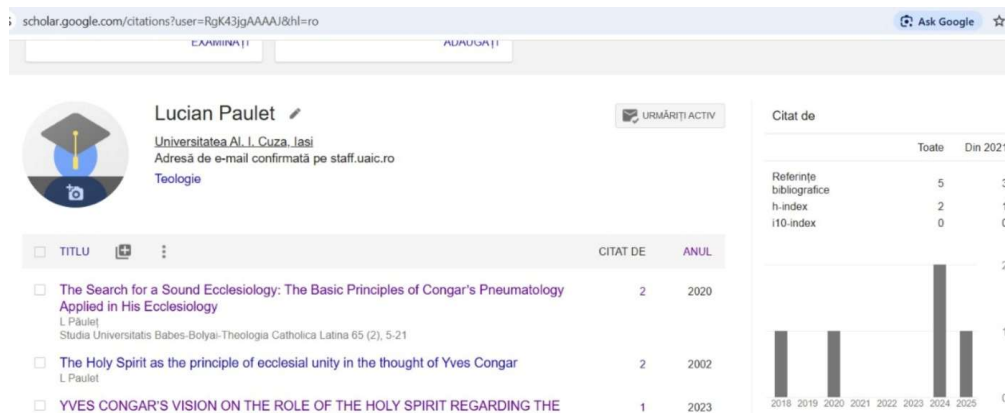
scholar.google.com/citations?user=RgK43jgAAAAJ&hl=ro

Ask Google

EXAMINAȚI

ADĂUGAȚI

Lucian Paulet

Universitatea Al. I. Cuza, Iasi
Adresă de e-mail confirmată pe staff.uaic.ro
Teologie

URMĂRIȚI ACTIV

Citat de

| | Toate | Din 2021 |
|---|---|---|
| Referințe bibliografice | 5 | 3 |
| h-index | 2 | 1 |
| i10-index | 0 | 0 |

TITLU | CITAT DE | ANUL

The Search for a Sound Ecclesiology: The Basic Principles of Congar's Pneumatology Applied in His Ecclesiology
L Păulet
Studia Universitatis Babes-Bolyai-Theologia Catholica Latina 65 (2), 5-21
2 | 2020

The Holy Spirit as the principle of ecclesial unity in the thought of Yves Congar
L Paulet
2 | 2002

YVES CONGAR'S VISION ON THE ROLE OF THE HOLY SPIRIT REGARDING THE
1 | 2023

2018 2019 2020 2021 2022 2023 2024 2025